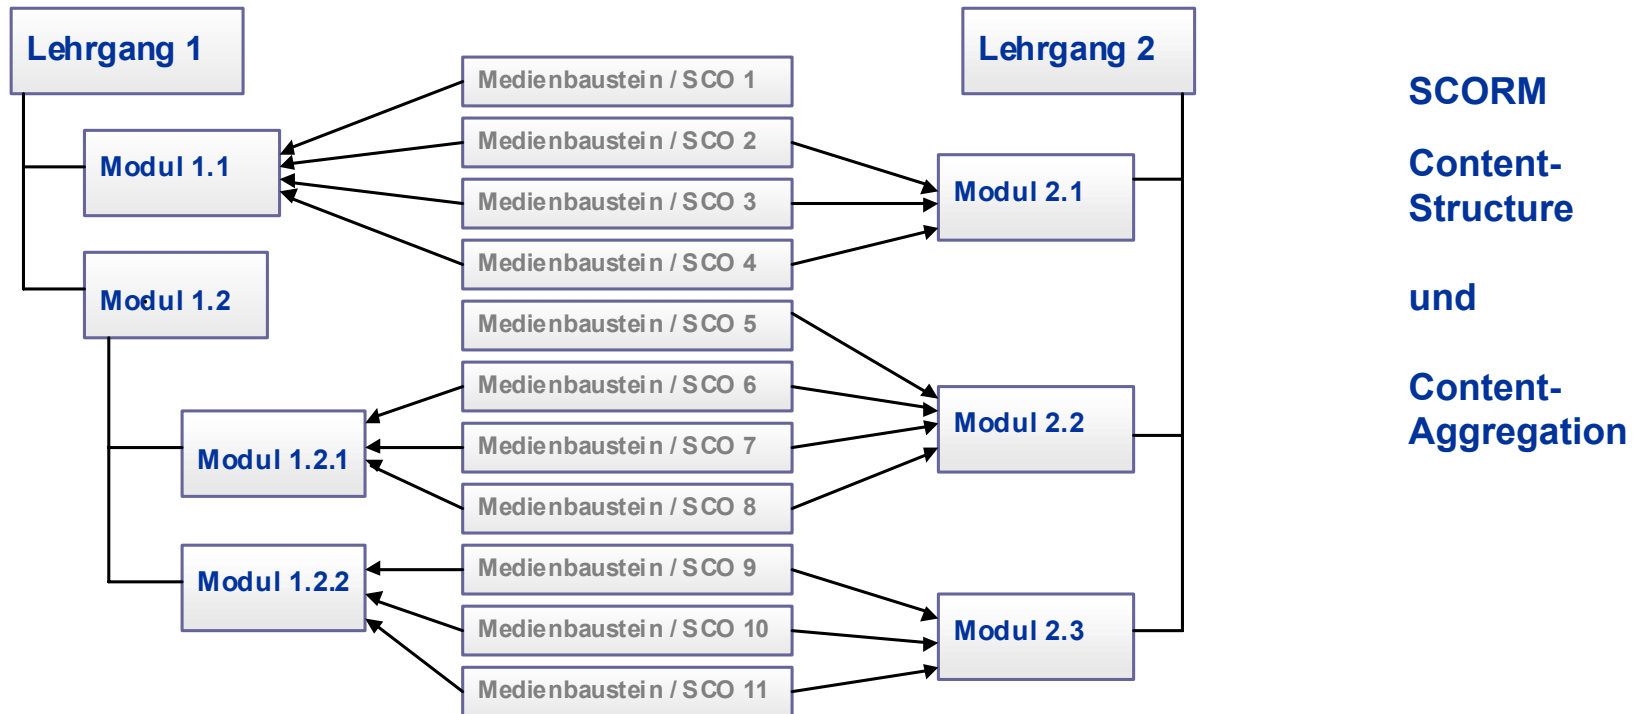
Lehrgang 1

Modul 1.1

Modul 1.2

Modul 1.2.1

Modul 1.2.2

Medienbaustein / SCO 1
Medienbaustein / SCO 2
Medienbaustein / SCO 3
Medienbaustein / SCO 4
Medienbaustein / SCO 5
Medienbaustein / SCO 6
Medienbaustein / SCO 7
Medienbaustein / SCO 8
Medienbaustein / SCO 9
Medienbaustein / SCO 10
Medienbaustein / SCO 11

Lehrgang 2

Modul 2.1

Modul 2.2

Modul 2.3

SCORM

Content-Structure

und

Content-Aggregation